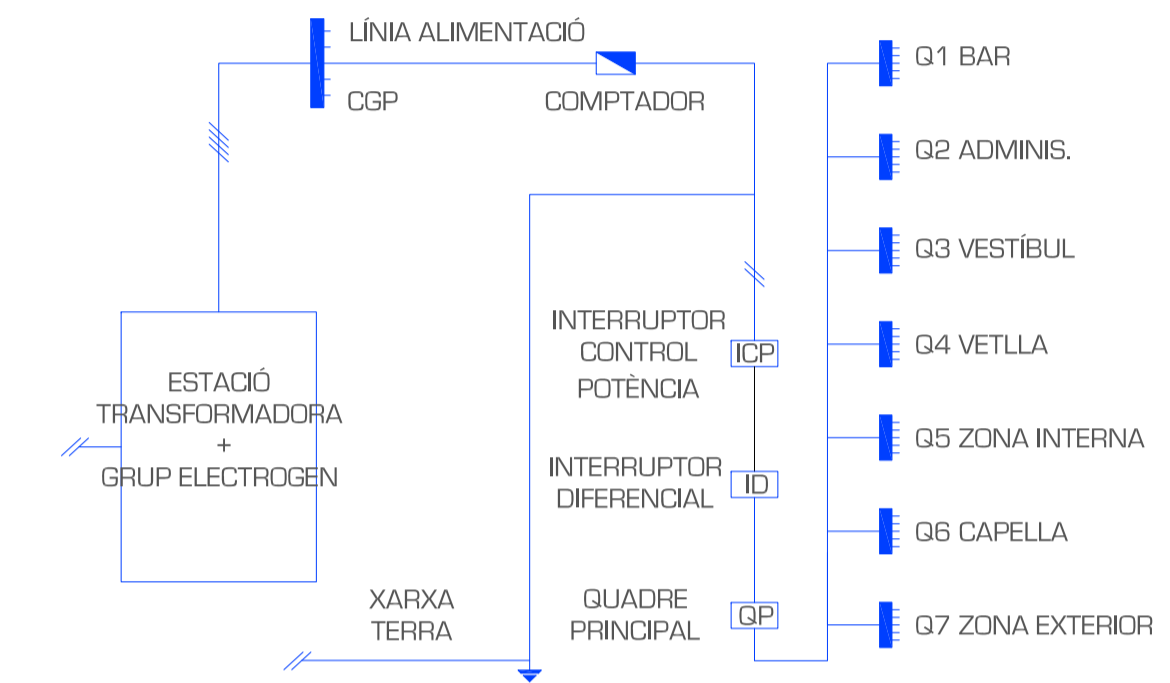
LÍNIA ALIMENTACIÓ
CGP
COMPTADOR
Q1 BAR
Q2 ADMINIS.
Q3 VESTÍBUL
Q4 VETLLA
Q5 ZONA INTERNA
Q6 CAPELLA
Q7 ZONA EXTERIOR
INTERRUPTOR CONTROL POTÈNCIA
ICP
INTERRUPTOR DIFERENCIAL
ID
QUADRE PRINCIPAL
QP
ESTACIÓ TRANSFORMADORA + GRUP ELECTROGEN
XARXA TERRA